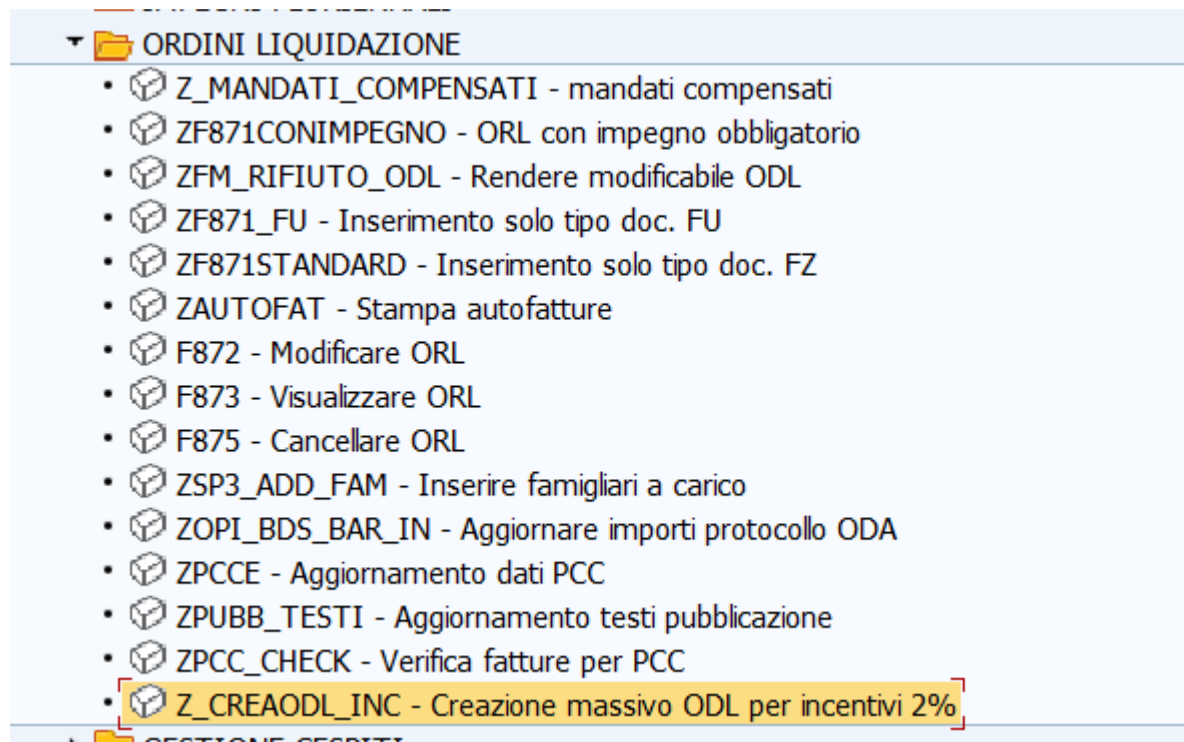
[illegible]

ORDINI LIQUIDAZIONE

- Z_MANDATI_COMPENSATI - mandati compensati
- ZF871CONIMPEGNO - ORL con impegno obbligatorio
- ZFM_RIFIUTO_ODL - Rendere modificabile ODL
- ZF871_FU - Inserimento solo tipo doc. FU
- ZF871STANDARD - Inserimento solo tipo doc. FZ
- ZAUTOFAT - Stampa autofatture
- F872 - Modificare ORL
- F873 - Visualizzare ORL
- F875 - Cancellare ORL
- ZSP3_ADD_FAM - Inserire famigliari a carico
- ZOPI_BDS_BAR_IN - Aggiornare importi protocollo ODA
- ZPCCE - Aggiornamento dati PCC
- ZPUBB_TESTI - Aggiornamento testi pubblicazione
- ZPCC_CHECK - Verifica fatture per PCC
- Z_CREAODL_INC - Creazione massivo ODL per incentivi 2%

GESTIONE CESPITI